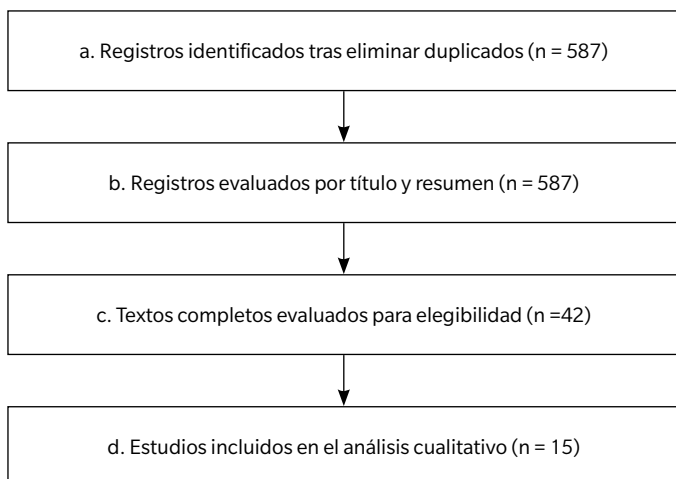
a. Registros identificados tras eliminar duplicados (n = 587)

b. Registros evaluados por título y resumen (n = 587)

c. Textos completos evaluados para elegibilidad (n =42)

d. Estudios incluidos en el análisis cualitativo (n = 15)